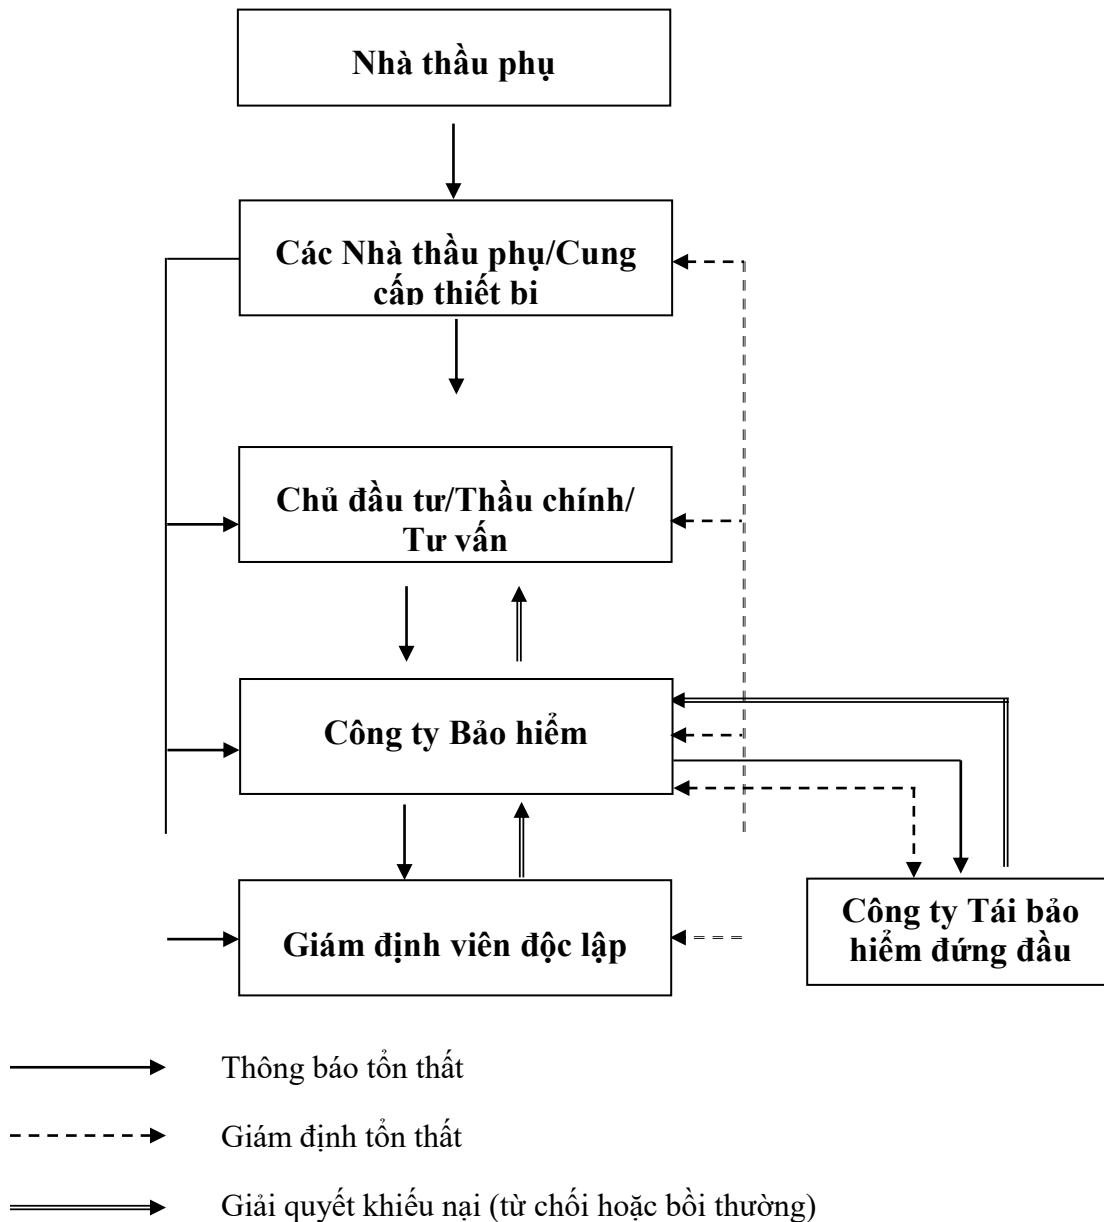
Nhà thầu phụ

Các Nhà thầu phụ/Cung cấp thiết bi

Chủ đầu tư/Thầu chính/ Tư vấn

Công ty Bảo hiểm

Giám định viên độc lập

Công ty Tái bảo hiểm đứng đầu

Thông báo tổn thất

Giám định tổn thất

Giải quyết khiếu nại (từ chối hoặc bồi thường)